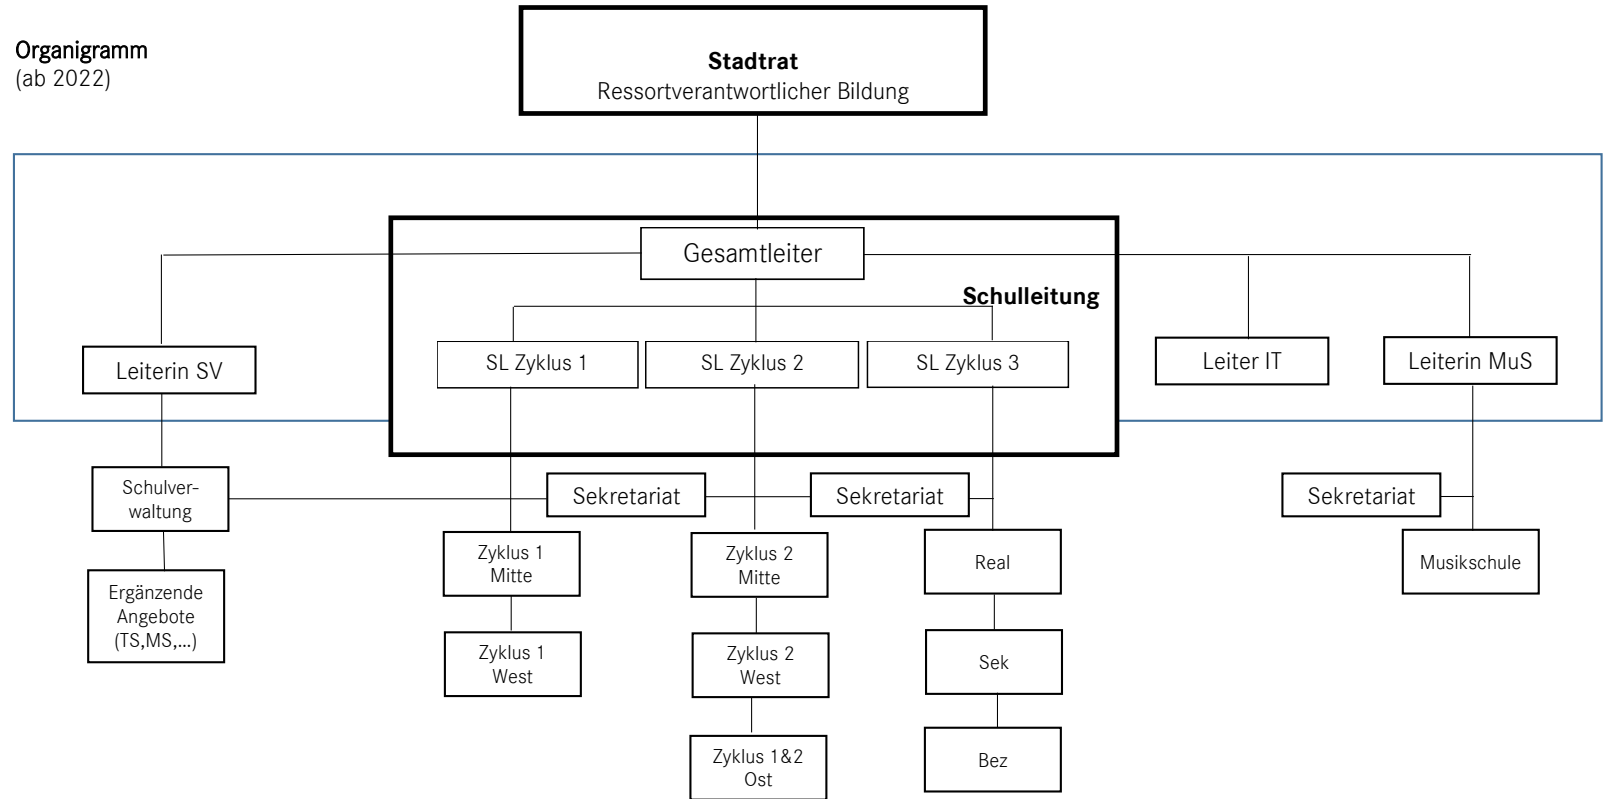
Organigramm
(ab 2022)

**Stadtrat**
Ressortverantwortlicher Bildung

Gesamtleiter

**Schulleitung**

Leiterin SV

SL Zyklus 1

SL Zyklus 2

SL Zyklus 3

Leiter IT

Leiterin MuS

Schulverwaltung

Sekretariat

Sekretariat

Sekretariat

Ergänzende Angebote (TS,MS,...)

Zyklus 1 Mitte

Zyklus 1 West

Zyklus 2 Mitte

Zyklus 2 West

Zyklus 1&2 Ost

Real

Sek

Bez

Musikschule